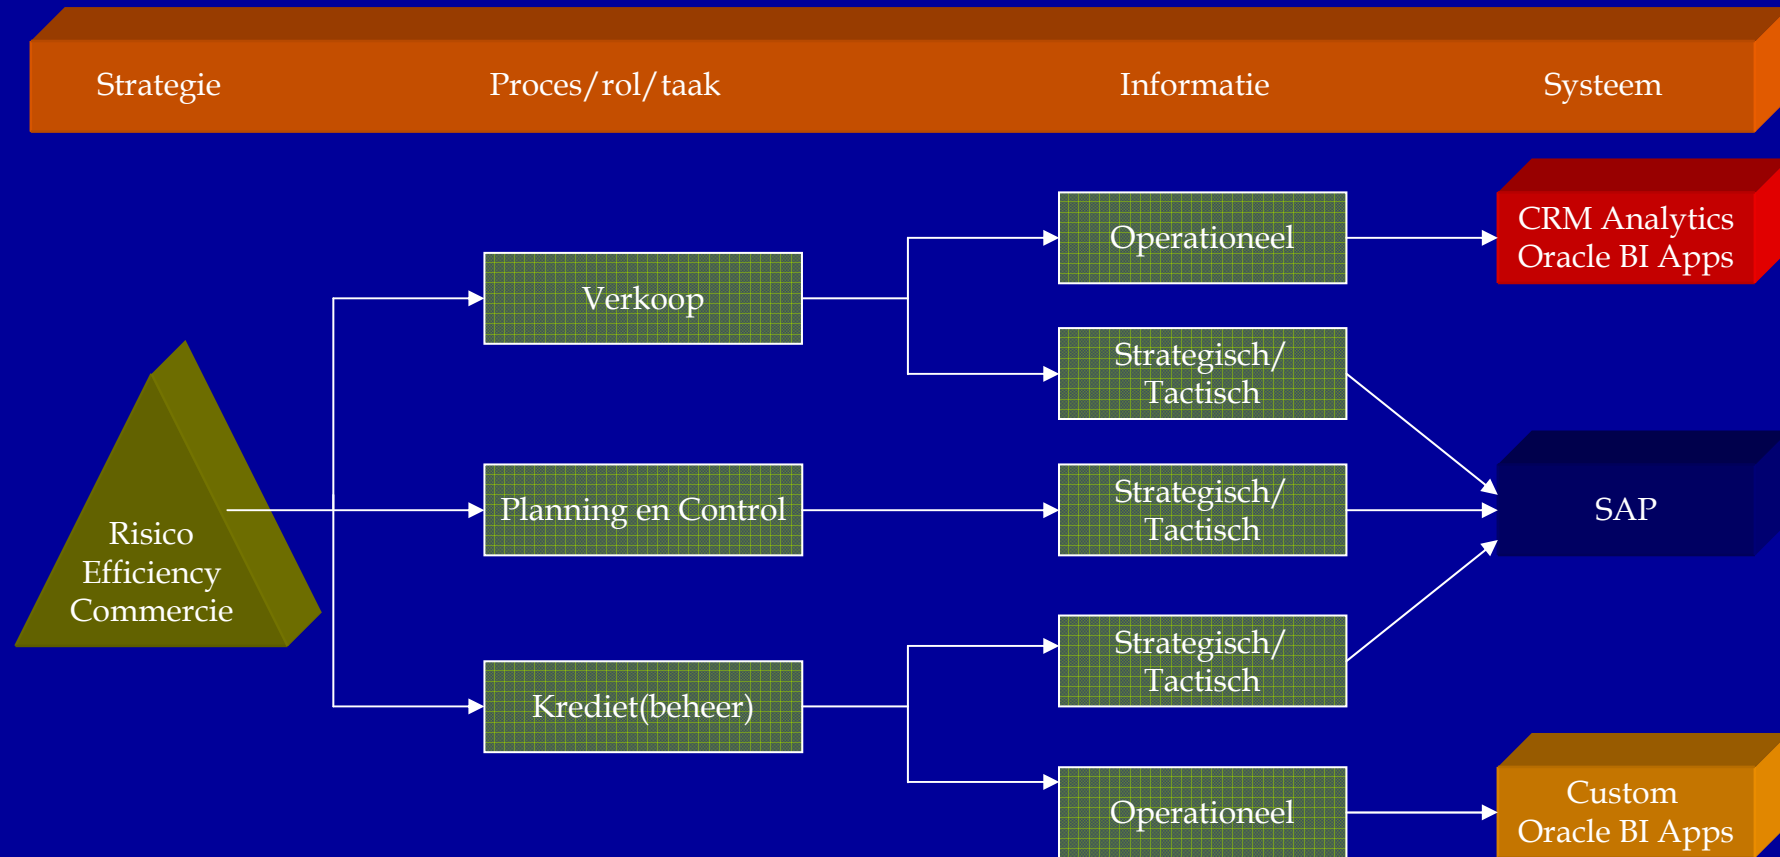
Strategie

Proces/rol/taak

Informatie

Systeem

Risico
Efficiency
Commercie

Verkoop

Planning en Control

Krediet(beheer)

Operationeel

Strategisch/
Tactisch

Strategisch/
Tactisch

Strategisch/
Tactisch

Operationeel

CRM Analytics
Oracle BI Apps

SAP

Custom
Oracle BI Apps